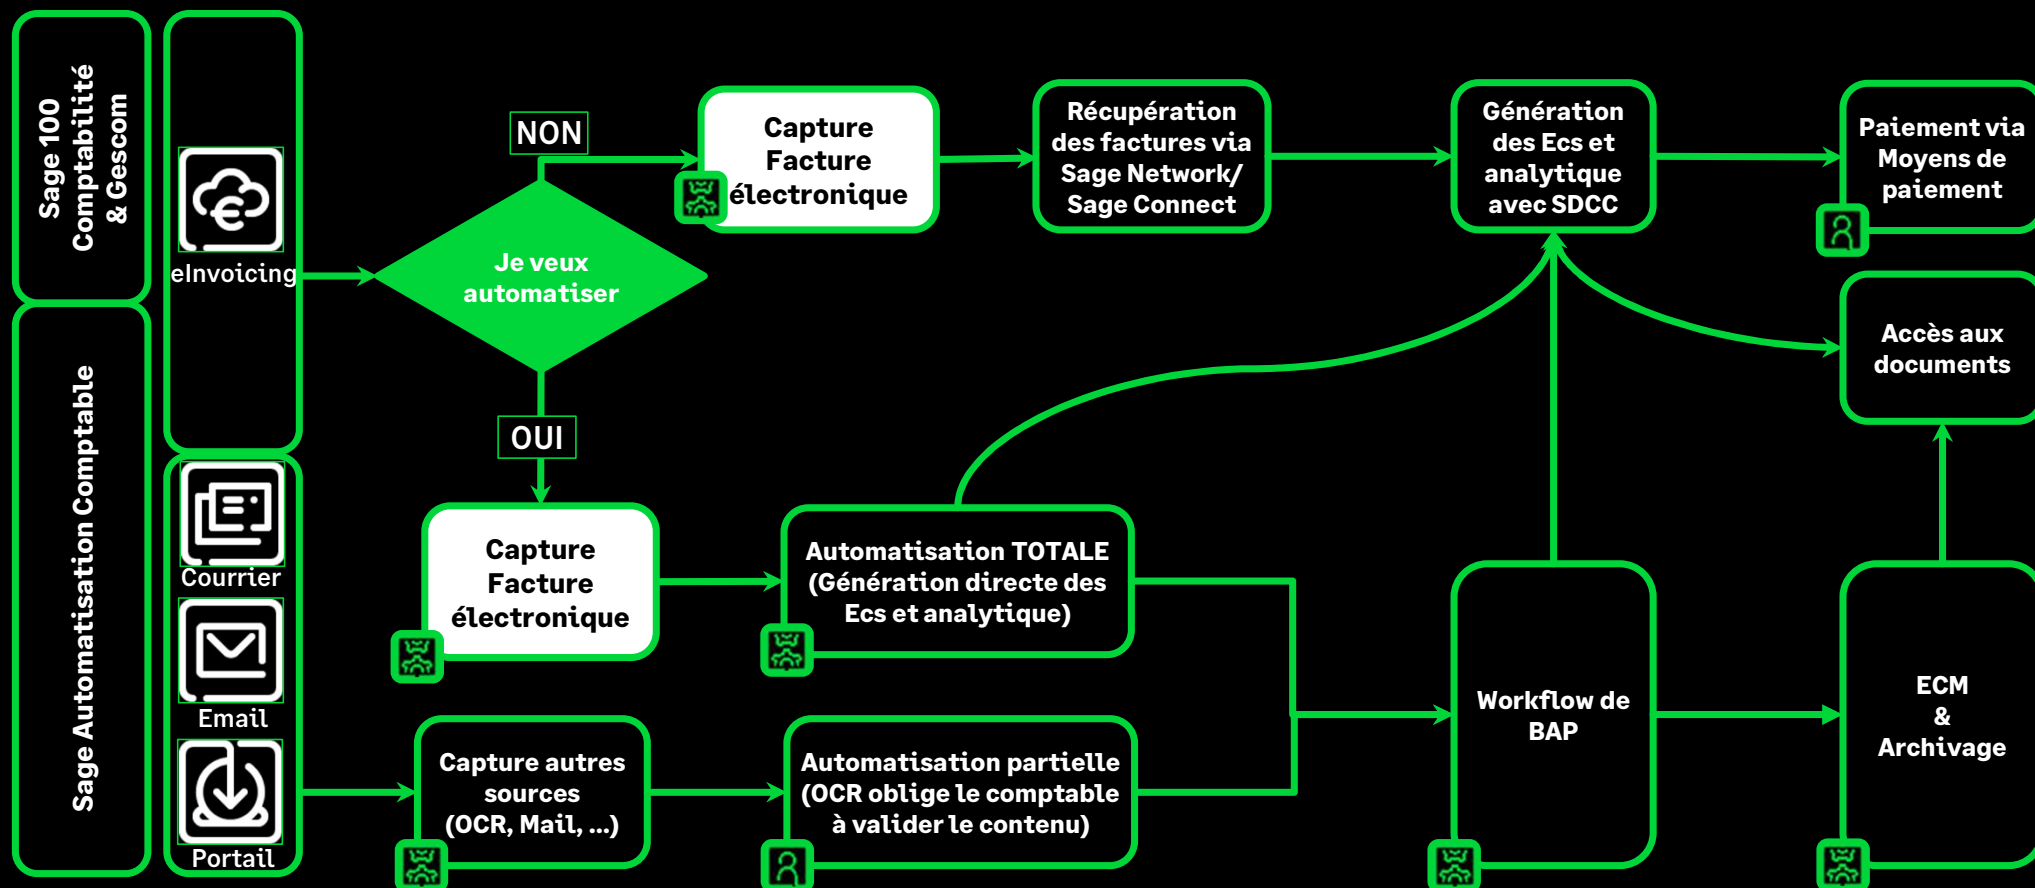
Sage 100 Comptabilité & Gescom

Sage Automatisation Comptable

eInvoicing

Courrier

Email

Portail

Je veux automatiser

NON

OUI

Capture Facture électronique

Récupération des factures via Sage Network/ Sage Connect

Génération des Ecs et analytique avec SDCC

Paiement via Moyens de paiement

Accès aux documents

Capture Facture électronique

Automatisation TOTALE (Génération directe des Ecs et analytique)

Capture autres sources (OCR, Mail, ...)

Automatisation partielle (OCR oblige le comptable à valider le contenu)

Workflow de BAP

ECM & Archivage